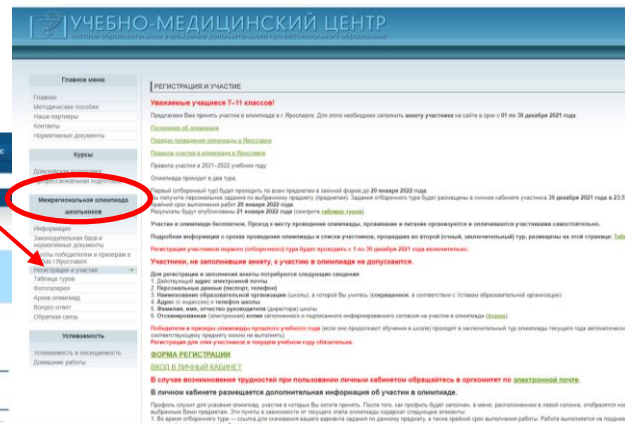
УЧЕБНО-МЕДИЦИНСКИЙ ЦЕНТР

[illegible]

Главное меню

Главная
Методические пособия
Наши партнеры
Контакты
Нормативные документы

Курсы

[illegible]
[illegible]

Межрегиональная олимпиада школьников

Информация
Законодательная база и нормативные документы
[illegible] победителям и призерам в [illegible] г. Ярославле
Регистрация и участие
Таблица туров
Фотогалерея
Архив олимпиад
Вопрос-ответ
Обратная связь

Успеваемость

Успеваемость и посещаемость
Домашние работы

РЕГИСТРАЦИЯ И УЧАСТИЕ

Уважаемые учащиеся 7–11 классов!

Предлагаем Вам принять участие в олимпиаде в г. Ярославле. Для этого необходимо заполнить анкету участника на сайте в срок с 01 по 30 декабря 2021 года.

Положение об олимпиаде

Порядок проведения олимпиады в Ярославле

Правила участия в олимпиаде в Ярославле

Правила участия в 2021–2022 учебном году

Олимпиада проходит в два тура.

Первый (отборочный тур) будет проходить по всем предметам в заочной форме до 20 января 2022 года.
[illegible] получите персональное задание по выбранному предмету (предметам). Задания отборочного тура будут размещены в личном кабинете участника 30 декабря 2021 года в 23:5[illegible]
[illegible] срок выполнения работ 20 января 2022 года.
Результаты будут опубликованы 21 января 2022 года (смотрите таблицу туров).

Участие в олимпиаде бесплатное. Проезд к месту проведения олимпиады, проживание и питание организуются и оплачиваются участниками самостоятельно.

Подробная информация о сроках проведения олимпиады и списки участников, прошедших во второй (очный, заключительный) тур, размещены на этой странице: Таб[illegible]

Регистрация участников первого (отборочного) тура будет проходить с 1 по 30 декабря 2021 года включительно.

Участники, не заполнившие анкету, к участию в олимпиаде не допускаются.

Для регистрации и заполнения анкеты потребуются следующие сведения:
1. Действующий адрес электронной почты
2. Персональные данные (паспорт, телефон)
3. Наименование образовательной организации (школы), в которой Вы учитесь (сокращенное, в соответствии с Уставом образовательной организации)
4. Адрес (с индексом) и телефон школы
5. Фамилия, имя, отчество руководителя (директора) школы
6. Отсканированная (сканкопия) копия заполненного и подписанного согласия на участие в олимпиаде (форма)

Победители и призеры олимпиады прошлого учебного года (если они продолжают обучение в школе) проходят в заключительный тур олимпиады текущего года автоматически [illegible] соответствующему предмету (можно не выполнять).
Регистрация для этих участников в текущем учебном году обязательна.

ФОРМА РЕГИСТРАЦИИ

ВХОД В ЛИЧНЫЙ КАБИНЕТ

В случае возникновения трудностей при пользовании личным кабинетом обращайтесь в оргкомитет по электронной почте.

В личном кабинете размещается дополнительная информация об участии в олимпиаде.

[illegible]